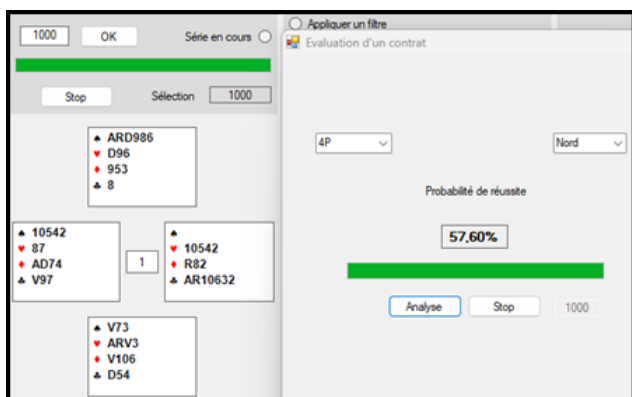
1000 OK Série en cours

Stop Sélection 1000

♠ ARD986
♥ D96
♦ 953
♣ 8

♠ 10542
♥ 87
♦ AD74
♣ V97

1

♠
♥ 10542
♦ R82
♣ AR10632

♠ V73
♥ ARV3
♦ V106
♣ D54

Appliquer un filtre

Evaluation d'un contrat

4P

Nord

Probabilité de réussite

57,60%

Analyse Stop 1000